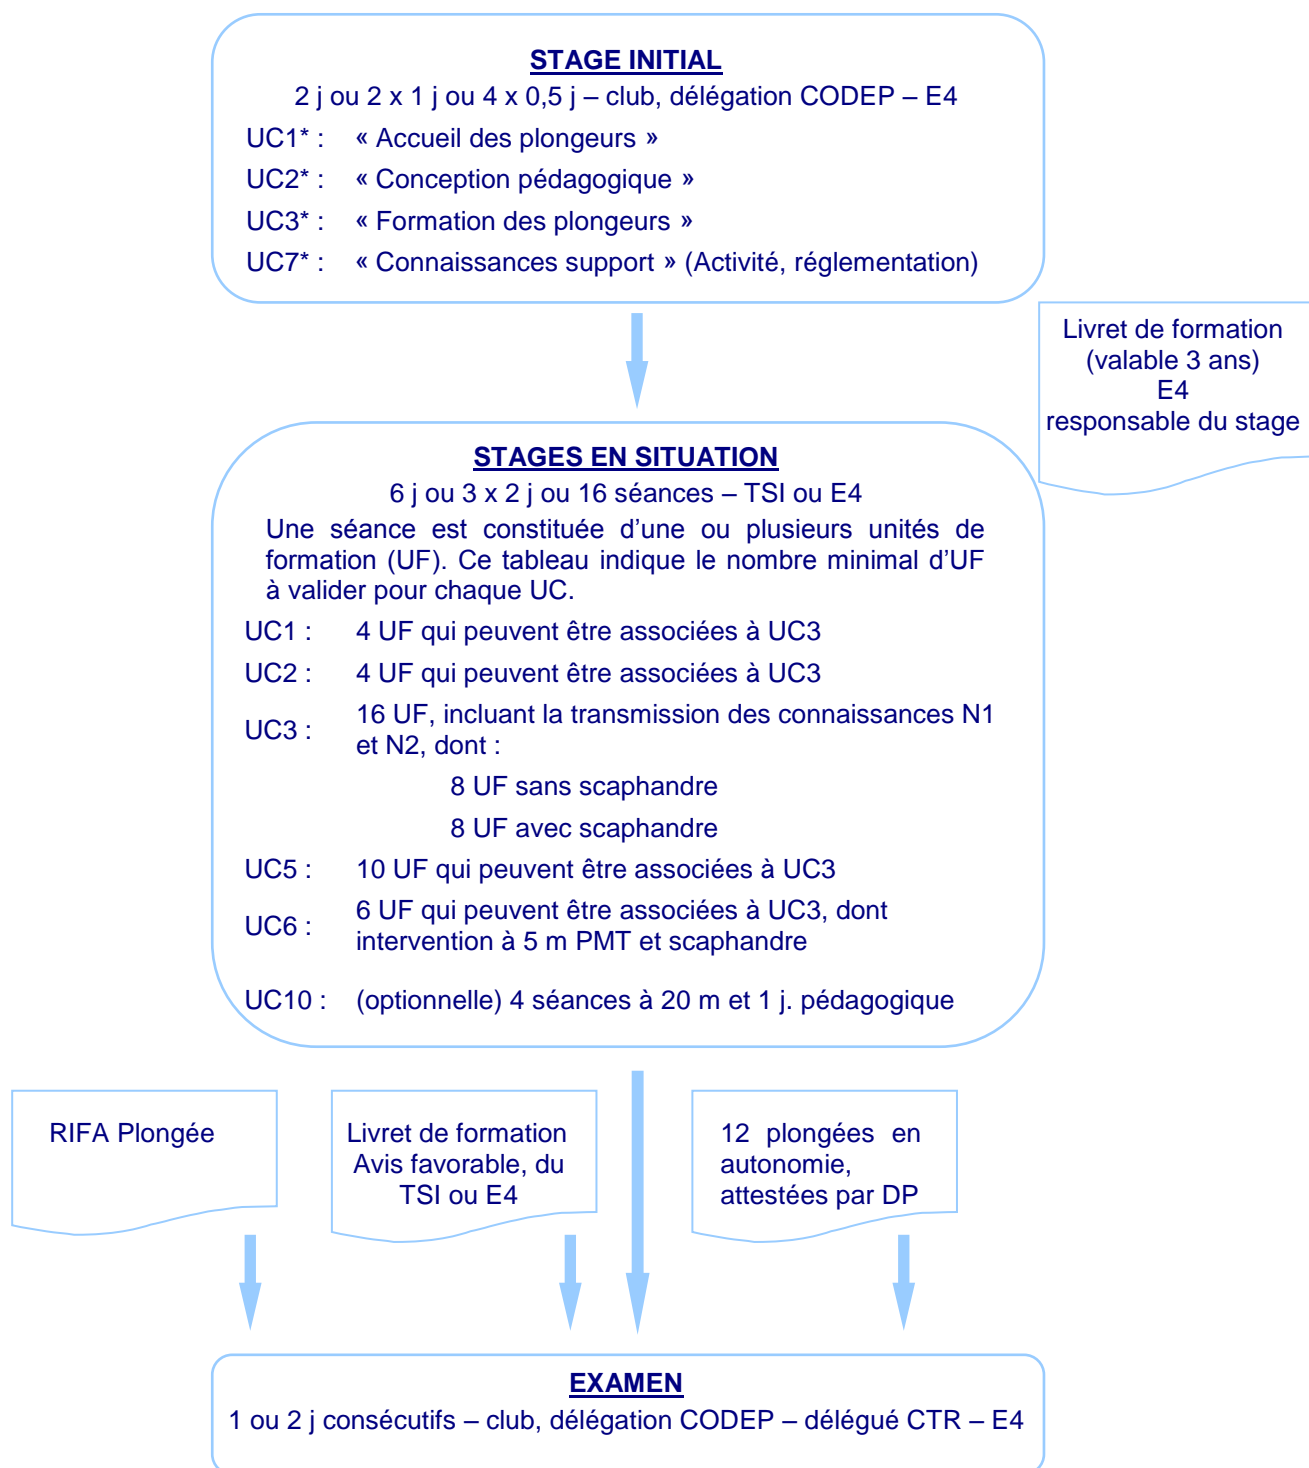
STAGE INITIAL

2 j ou 2 x 1 j ou 4 x 0,5 j – club, délégation CODEP – E4

UC1* : « Accueil des plongeurs »

UC2* : « Conception pédagogique »

UC3* : « Formation des plongeurs »

UC7* : « Connaissances support » (Activité, réglementation)

Livret de formation (valable 3 ans) E4 responsable du stage

STAGES EN SITUATION

6 j ou 3 x 2 j ou 16 séances – TSI ou E4

Une séance est constituée d'une ou plusieurs unités de formation (UF). Ce tableau indique le nombre minimal d'UF à valider pour chaque UC.

UC1 : 4 UF qui peuvent être associées à UC3

UC2 : 4 UF qui peuvent être associées à UC3

UC3 : 16 UF, incluant la transmission des connaissances N1 et N2, dont :

8 UF sans scaphandre

8 UF avec scaphandre

UC5 : 10 UF qui peuvent être associées à UC3

UC6 : 6 UF qui peuvent être associées à UC3, dont intervention à 5 m PMT et scaphandre

UC10 : (optionnelle) 4 séances à 20 m et 1 j. pédagogique

RIFA Plongée

Livret de formation Avis favorable, du TSI ou E4

12 plongées en autonomie, attestées par DP

EXAMEN

1 ou 2 j consécutifs – club, délégation CODEP – délégué CTR – E4